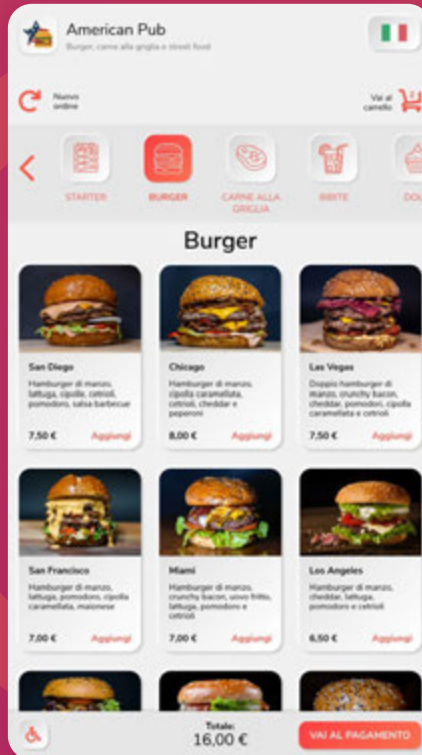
American Pub
Burger, carne alla griglia e street food

Nuovo ordine

Vai al carrello

STARTER
BURGER
CARNE ALLA GRIGLIA
BIBITE
DOL

Burger

San Diego
Hamburger di manzo, lattuga, cipolle, cetrioli, pomodoro, salsa barbecue
7,50 €
Aggiungi

Chicago
Hamburger di manzo, cipolla caramellata, cetrioli, cheddar e peperoni
8,00 €
Aggiungi

Las Vegas
Doppio hamburger di manzo, crunchy bacon, cheddar, pomodori, cipolla caramellata e cetrioli
7,50 €
Aggiungi

San Francisco
Hamburger di manzo, lattuga, pomodoro, cipolla caramellata, maionese
7,00 €
Aggiungi

Miami
Hamburger di manzo, crunchy bacon, uovo fritto, lattuga, pomodoro e cetrioli
7,00 €
Aggiungi

Los Angeles
Hamburger di manzo, cheddar, lattuga, pomodoro e cetrioli
6,50 €
Aggiungi

Totale:
16,00 €
VAI AL PAGAMENTO